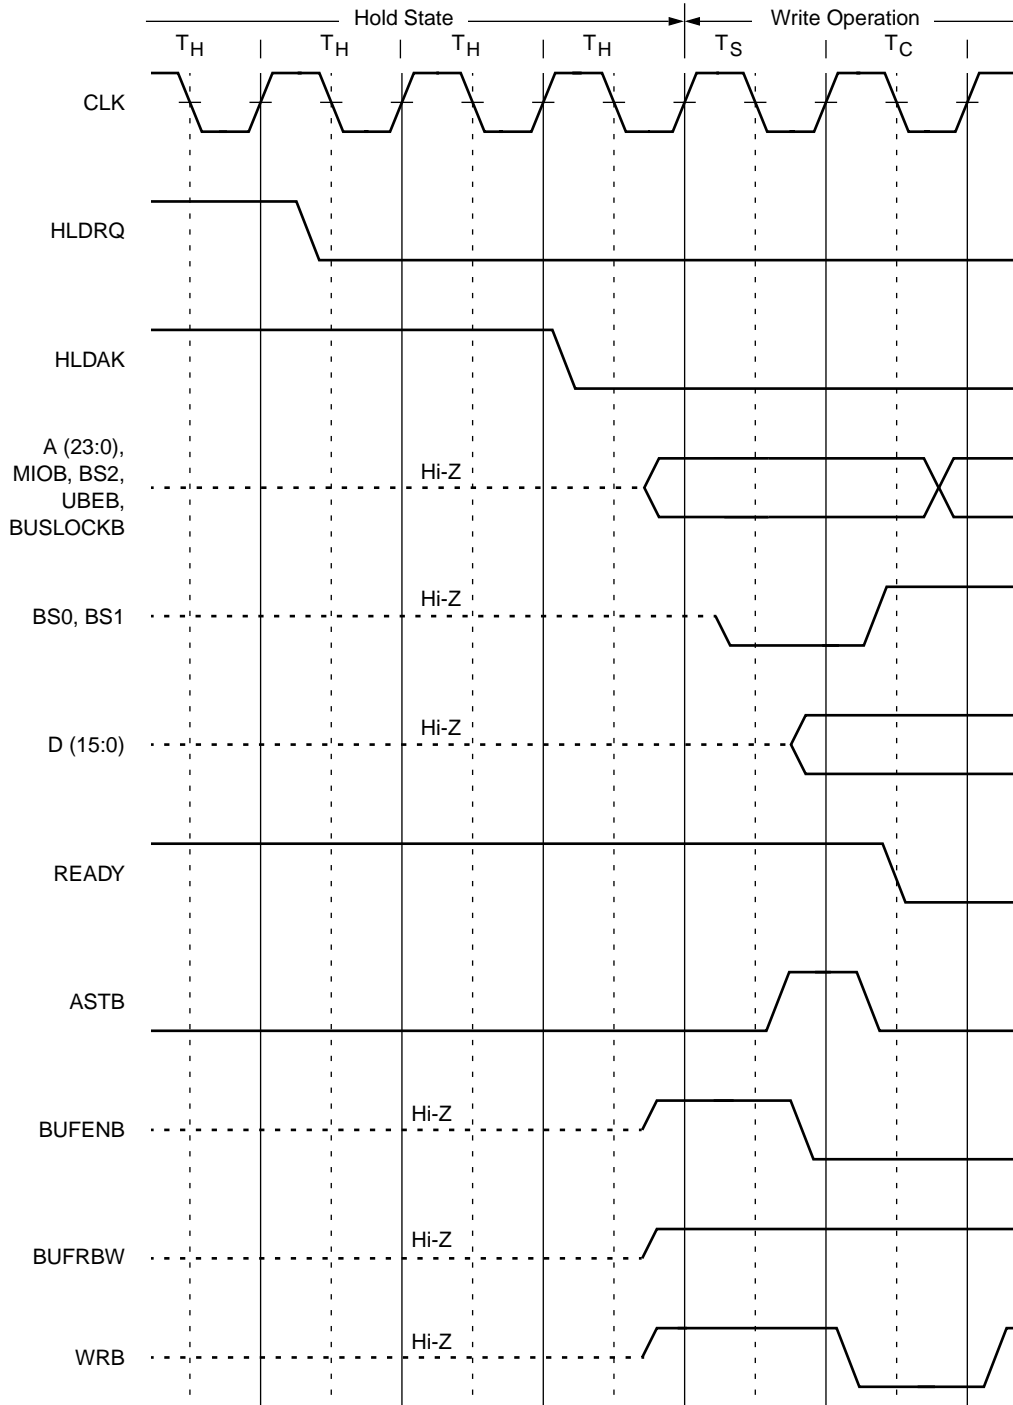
Hold State

Write Operation

$T_H$ $T_H$ $T_H$ $T_H$ $T_S$ $T_C$

CLK

HLDRQ

HLDAK

A (23:0), MIOB, BS2, UBEB, BUSLOCKB

Hi-Z

BS0, BS1

Hi-Z

D (15:0)

Hi-Z

READY

ASTB

BUFENB

Hi-Z

BUFRBW

Hi-Z

WRB

Hi-Z